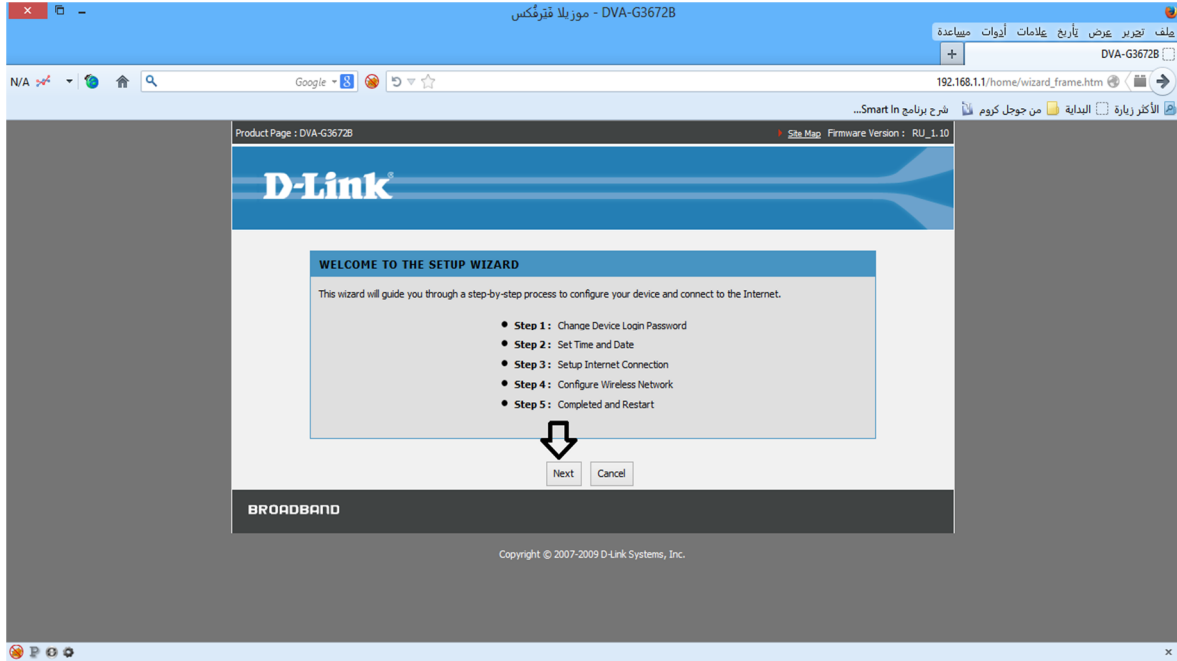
DVA-G3672B - موزيلا فَيَرفُكس

ملف تحرير عرض تأريخ علامات أدوات مساعدة

DVA-G3672B

N/A

Google

192.168.1.1/home/wizard_frame.htm

الأكثر زيارة البداية من جوجل كروم شرح برنامج Smart In...

Product Page : DVA-G3672B

Site Map Firmware Version : RU_1.10

D-Link

WELCOME TO THE SETUP WIZARD

This wizard will guide you through a step-by-step process to configure your device and connect to the Internet.

- **Step 1 :** Change Device Login Password
- **Step 2 :** Set Time and Date
- **Step 3 :** Setup Internet Connection
- **Step 4 :** Configure Wireless Network
- **Step 5 :** Completed and Restart

Next Cancel

BROADBAND

Copyright © 2007-2009 D-Link Systems, Inc.